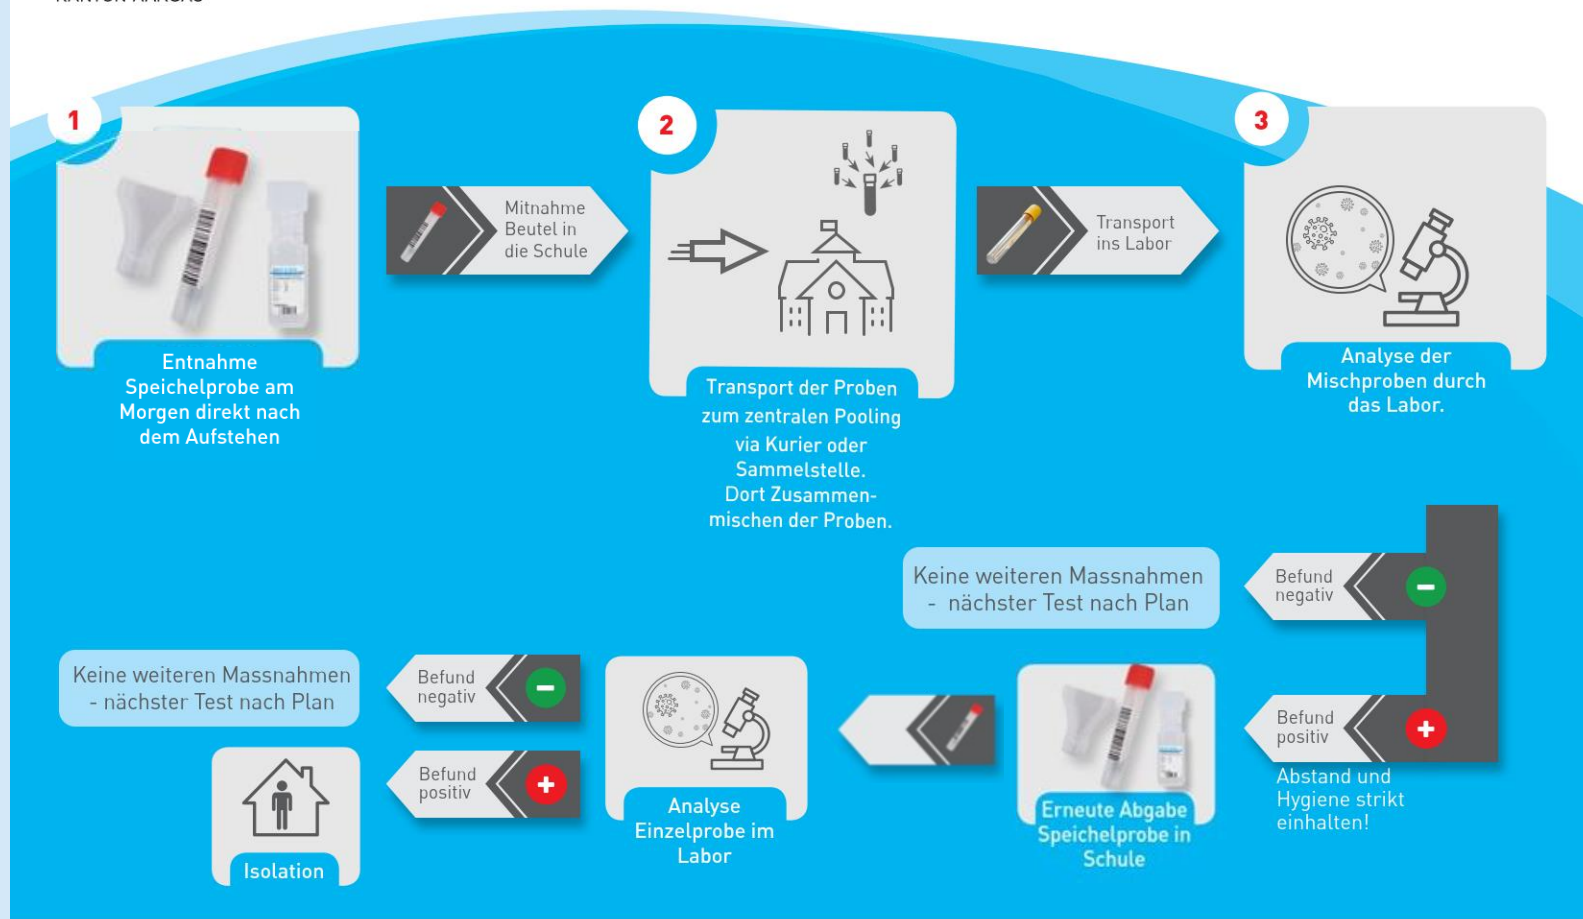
1

Entnahme Speichelprobe am Morgen direkt nach dem Aufstehen

Mitnahme Beutel in die Schule

2

Transport der Proben zum zentralen Pooling via Kurier oder Sammelstelle. Dort Zusammenmischen der Proben.

Transport ins Labor

3

Analyse der Mischproben durch das Labor.

Befund negativ

Keine weiteren Massnahmen - nächster Test nach Plan

Befund positiv

Abstand und Hygiene strikt einhalten!

Erneute Abgabe Speichelprobe in Schule

Analyse Einzelprobe im Labor

Befund negativ

Keine weiteren Massnahmen - nächster Test nach Plan

Befund positiv

Isolation